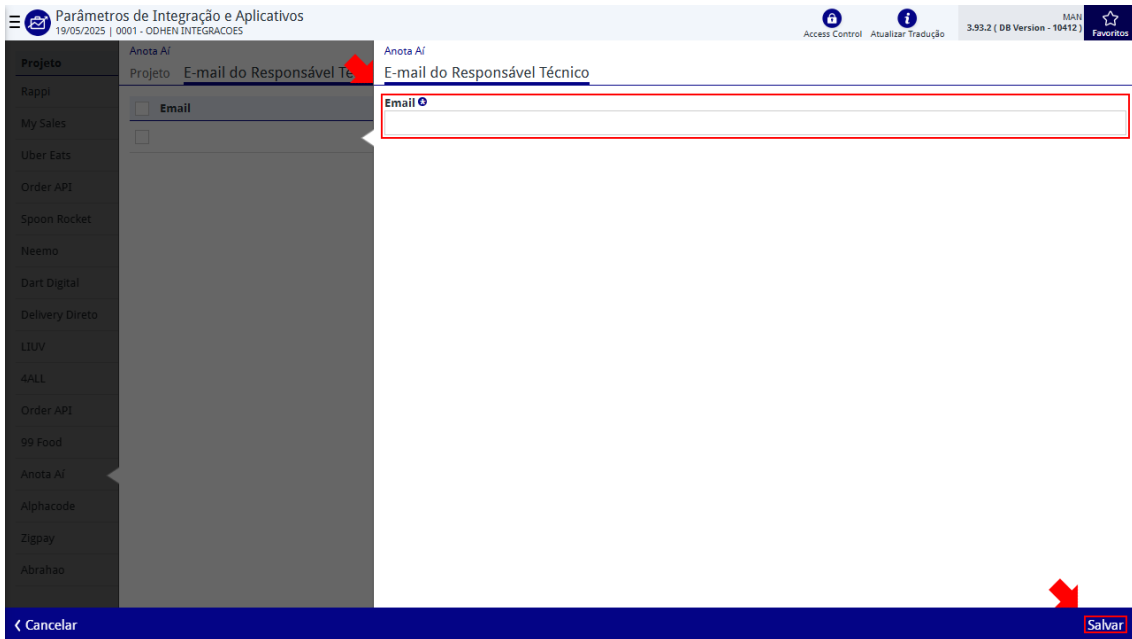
Parâmetros de Integração e Aplicativos
19/05/2025 | 0001 - ODHEN INTEGRACOES

Access Control
Atualizar Tradução
MAN
3.93.2 ( DB Version - 10412 )
Favoritos

Projeto
Rappi
My Sales
Uber Eats
Order API
Spoon Rocket
Neemo
Dart Digital
Delivery Direto
LIUV
4ALL
Order API
99 Food
Anota Aí
Alphacode
Zigpay
Abrahao

Anota Aí
Projeto E-mail do Responsável Té

Email

Anota Aí
E-mail do Responsável Técnico

Email

Cancelar
Salvar